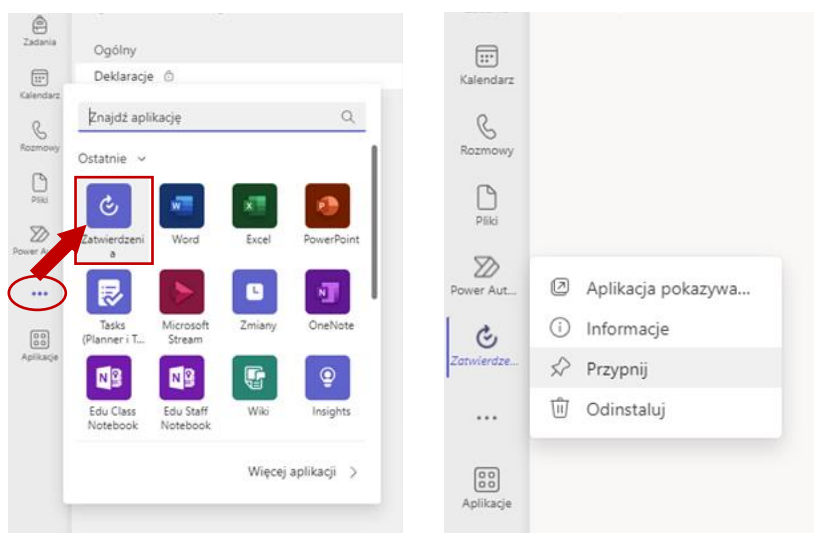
Zadania

Kalendarz

Rozmowy

Pliki

Power Au

•••

Aplikacje

Ogólny

Deklaracje

Znajdź aplikację

Ostatnie

Zatwierdzenia

Word

Excel

PowerPoint

Tasks (Planner i T...

Microsoft Stream

Zmiany

OneNote

Edu Class Notebook

Edu Staff Notebook

Wiki

Insights

Więcej aplikacji

Kalendarz

Rozmowy

Pliki

Power Aut...

Zatwierdze...

•••

Aplikacje

Aplikacja pokazywa...

Informacje

Przypnij

Odinstaluj